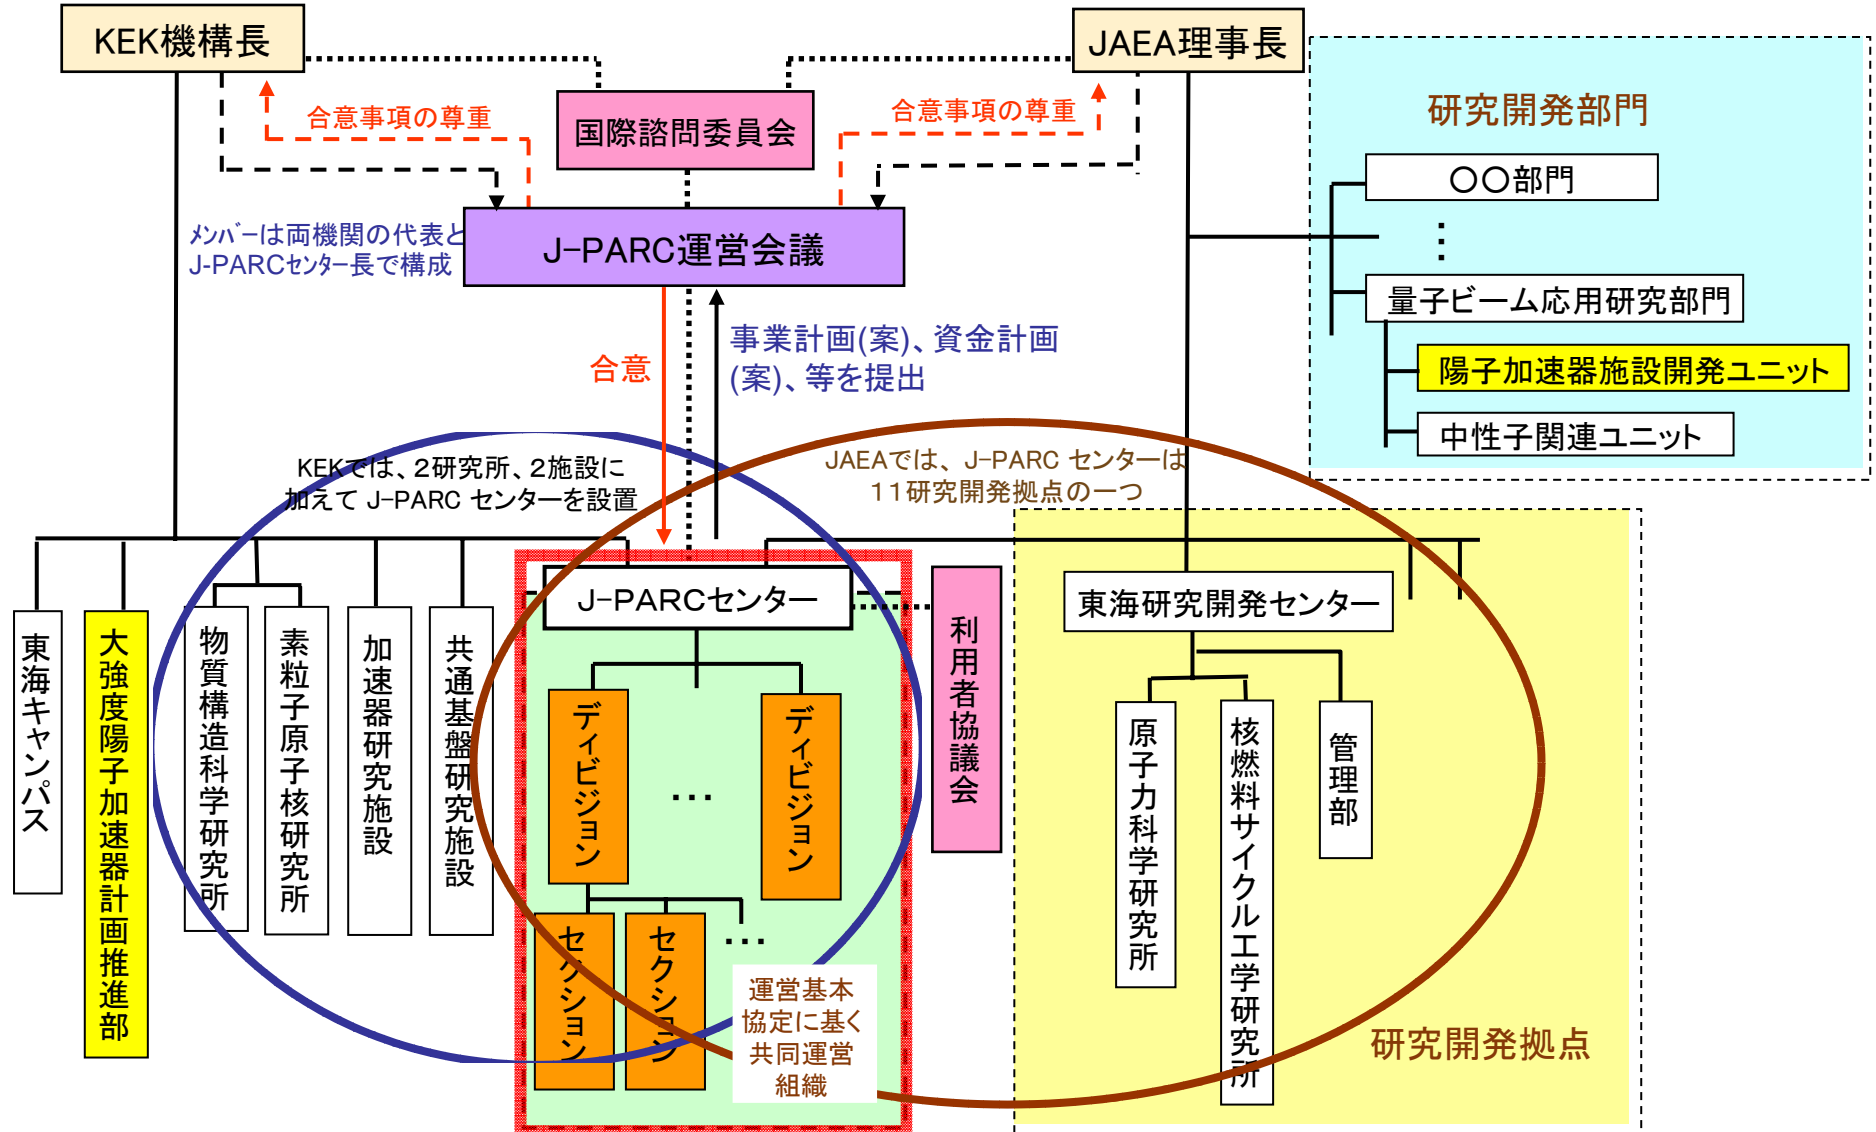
KEK機構長

JAEA理事長

国際諮問委員会

合意事項の尊重

合意事項の尊重

研究開発部門

〇〇部門

量子ビーム応用研究部門

陽子加速器施設開発ユニット

中性子関連ユニット

ﾒﾝﾊﾞｰは両機関の代表とJ-PARCｾﾝﾀｰ長で構成

J-PARC運営会議

合意

事業計画(案)、資金計画(案)、等を提出

KEKでは、2研究所、2施設に加えて J-PARC センターを設置

JAEAでは、J-PARC センターは11研究開発拠点の一つ

東海キャンパス

大強度陽子加速器計画推進部

物質構造科学研究所

素粒子原子核研究所

加速器研究施設

共通基盤研究施設

J-PARCセンター

ディビジョン

…

ディビジョン

セクション

セクション

…

運営基本協定に基く共同運営組織

利用者協議会

東海研究開発センター

原子力科学研究所

核燃料サイクル工学研究所

管理部

研究開発拠点